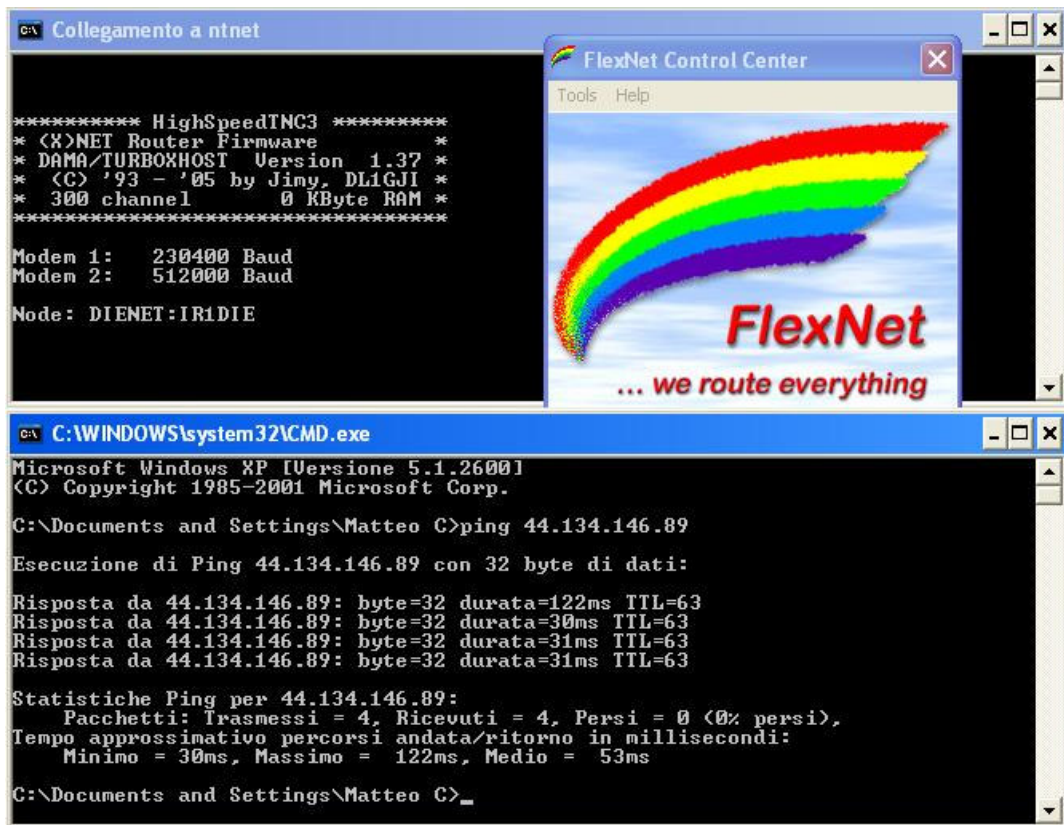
Collegamento a ntnet

********** HighSpeedTNC3 *********
* (X)NET Router Firmware *
* DAMA/TURBOXHOST Version 1.37 *
* (C) '93 - '05 by Jimy, DL1GJI *
* 300 channel 0 KByte RAM *
*********************************

Modem 1: 230400 Baud
Modem 2: 512000 Baud

Node: DIENET:IR1DIE

FlexNet Control Center

Tools Help

FlexNet

... we route everything

C:\WINDOWS\system32\CMD.exe

Microsoft Windows XP [Versione 5.1.2600]
(C) Copyright 1985-2001 Microsoft Corp.

C:\Documents and Settings\Matteo C>ping 44.134.146.89

Esecuzione di Ping 44.134.146.89 con 32 byte di dati:

Risposta da 44.134.146.89: byte=32 durata=122ms TTL=63
Risposta da 44.134.146.89: byte=32 durata=30ms TTL=63
Risposta da 44.134.146.89: byte=32 durata=31ms TTL=63
Risposta da 44.134.146.89: byte=32 durata=31ms TTL=63

Statistiche Ping per 44.134.146.89:
Pacchetti: Trasmessi = 4, Ricevuti = 4, Persi = 0 (0% persi),
Tempo approssimativo percorsi andata/ritorno in millisecondi:
Minimo = 30ms, Massimo = 122ms, Medio = 53ms

C:\Documents and Settings\Matteo C>_